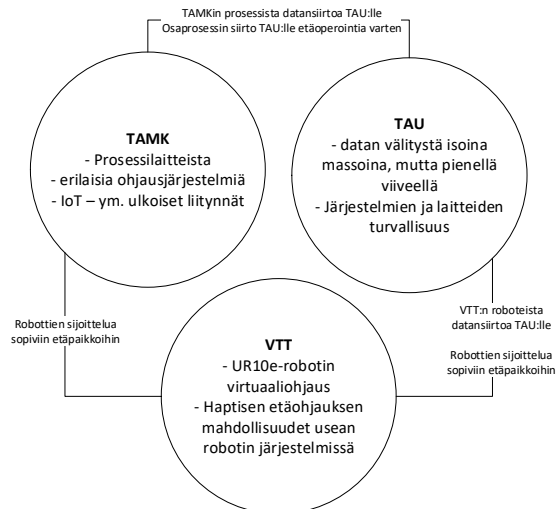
TAMKin prosessista datansiirtoa TAU:lle
Osaprosessin siirto TAU:lle etäoperointia varten

TAMK
- Prosessilaitteista
- erilaisia ohjausjärjestelmiä
- IoT – ym. ulkoiset liitynnät

TAU
- datan välitystä isoina massoina, mutta pienellä viiveellä
- Järjestelmien ja laitteiden turvallisuus

Robottien sijoittelua sopiviin etäpaikkoihin

VTT:n roboteista datansiirtoa TAU:lle

Robottien sijoittelua sopiviin etäpaikkoihin

VTT
- UR10e-robotin virtuaaliohjaus
- Haptisen etäohjauksen mahdollisuudet usean robotin järjestelmissä